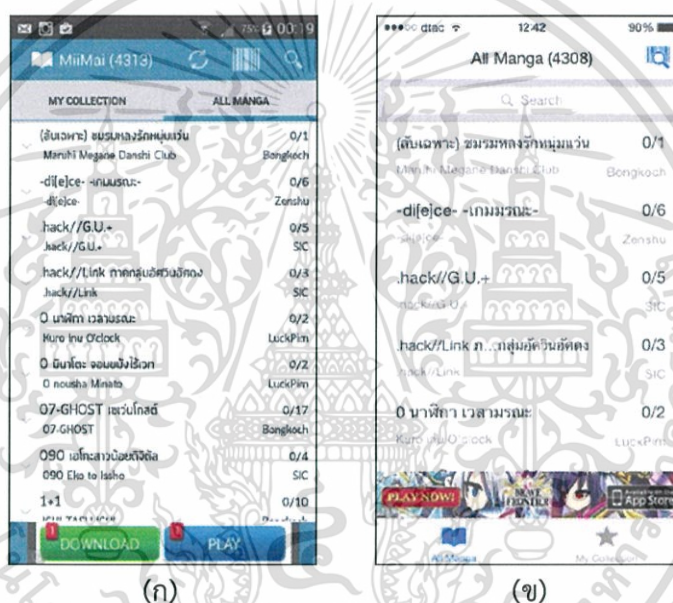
75% 00:19

MiiMai (4313)

MY COLLECTION

ALL MANGA

(ลับเฉพาะ) ชมรมหลงรักหนุ่มแว่น 0/1
Manshi Megane Danshi Club Bongkoch

-di[e]ce- -เกมมรณะ- 0/6
-di[e]ce- Zenshu

.hack//G.U.+ 0/5
.hack//G.U.+ SIC

.hack//Link ภาคกลุ่มอัศวินอัคคง 0/3
.hack//Link SIC

0 นาฬิกา เวลามรณะ 0/2
Kuro Inu O'clock LuckPim

0 มินาโตะ จอมแข็งไร้เงา 0/2
0 nousha Minato LuckPim

07-GHOST เซเว่นโกสต์ 0/17
07-GHOST Bongkoch

090 เอโกะสาวน้อยดิจิตัล 0/4
090 Eko to Issho SIC

1+1 0/10

DOWNLOAD

PLAY

(ก)

dtac 12:42 90%

All Manga (4308)

Search

(ลับเฉพาะ) ชมรมหลงรักหนุ่มแว่น 0/1
Manshi Megane Danshi Club Bongkoch

-di[e]ce- -เกมมรณะ- 0/6
-di[e]ce- Zenshu

.hack//G.U.+ 0/5
.hack//G.U.+ SIC

.hack//Link ภ...กลุ่มอัศวินอัคคง 0/3
.hack//Link SIC

0 นาฬิกา เวลามรณะ 0/2
Kuro Inu O'clock LuckPim

PLAY NOW!

App Store

All Manga

My Collection

(ข)